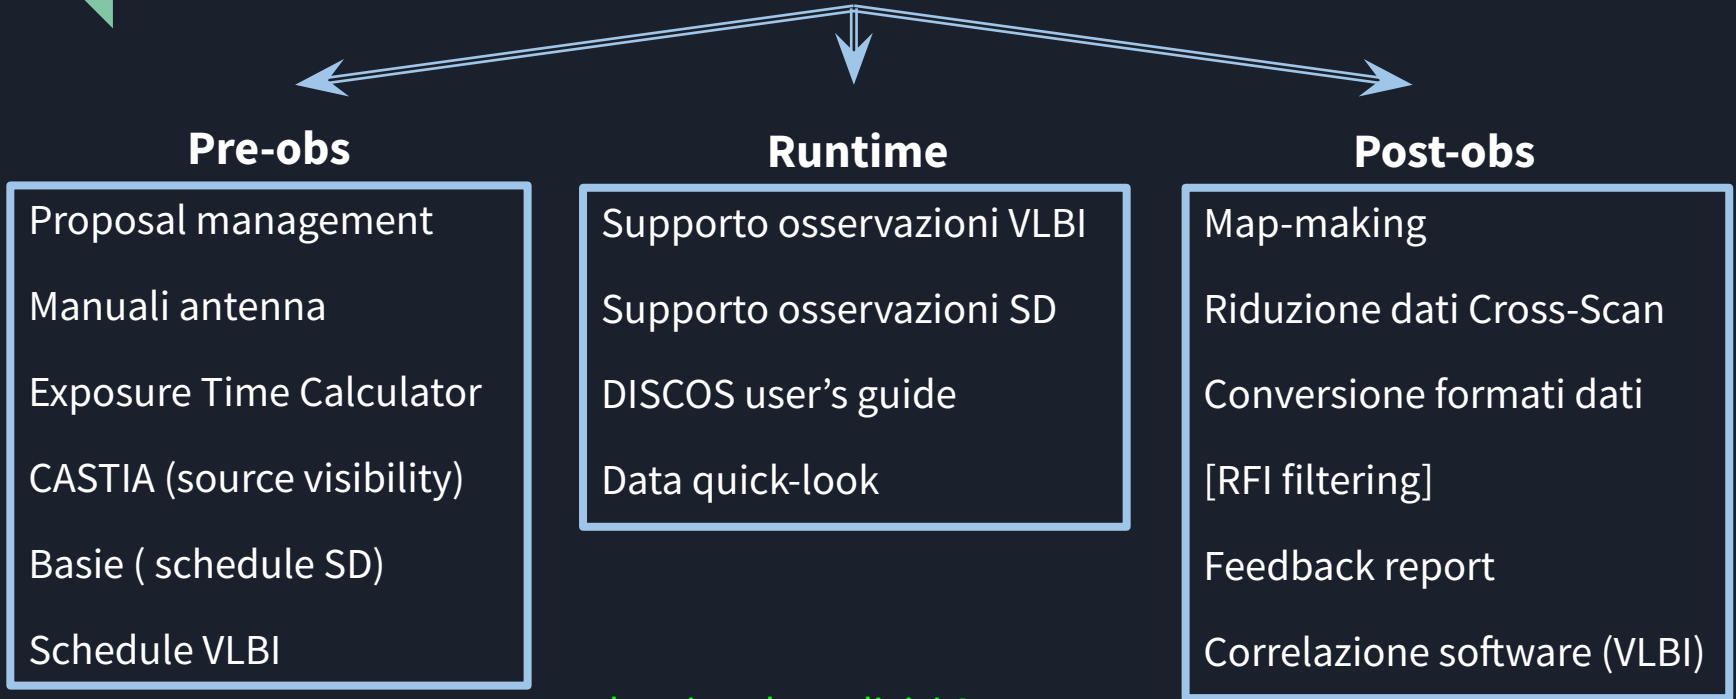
Pre-obs

Proposal management

Manuali antenna

Exposure Time Calculator

CASTIA (source visibility)

Basie ( schedule SD)

Schedule VLBI

Runtime

Supporto osservazioni VLBI

Supporto osservazioni SD

DISCOS user’s guide

Data quick-look

Post-obs

Map-making

Riduzione dati Cross-Scan

Conversione formati dati

[RFI filtering]

Feedback report

Correlazione software (VLBI)

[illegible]